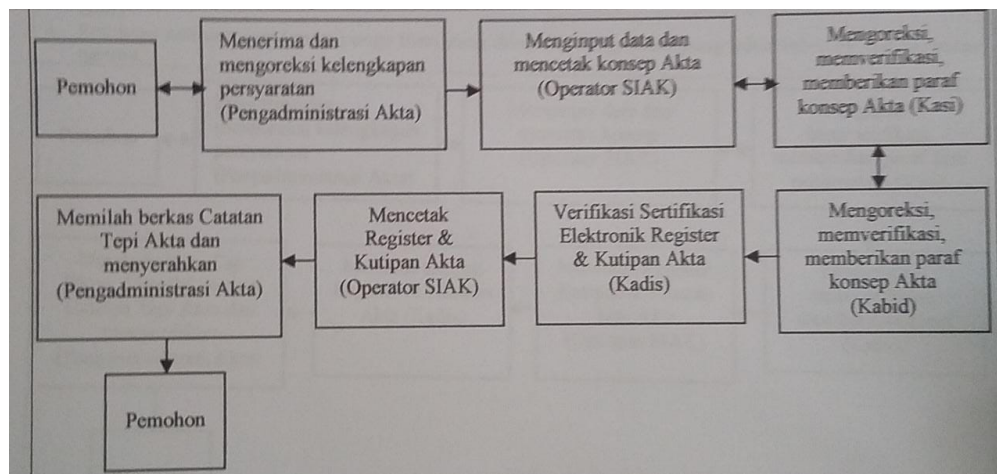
Pemohon

Menerima dan mengoreksi kelengkapan persyaratan (Pengadministrasi Akta)

Menginput data dan mencetak konsep Akta (Operator SIAK)

Mengoreksi, memverifikasi, memberikan paraf konsep Akta (Kasi)

Mengoreksi, memverifikasi, memberikan paraf konsep Akta (Kabid)

Verifikasi Sertifikasi Elektronik Register & Kutipan Akta (Kadis)

Mencetak Register & Kutipan Akta (Operator SIAK)

Memilah berkas Catatan Tepi Akta dan menyerahkan (Pengadministrasi Akta)

Pemohon